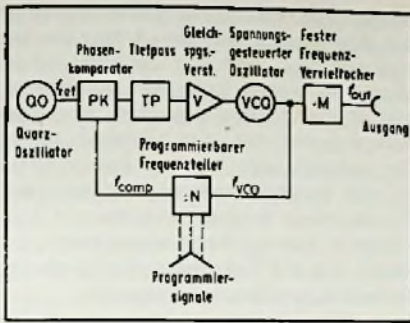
Phasen-komparator

Tiefpass

Gleich-spgs.-Verst.

Spannungs-gesteuerter Oszillator

Fester Frequenz-Vervielfacher

QO

$f_{ref}$

PK

TP

V

VCO

·M

$f_{out}$

Quarz-Oszillator

Ausgang

Programmierbarer Frequenzteiler

$f_{comp}$

:N

$f_{VCO}$

Programmier-signale